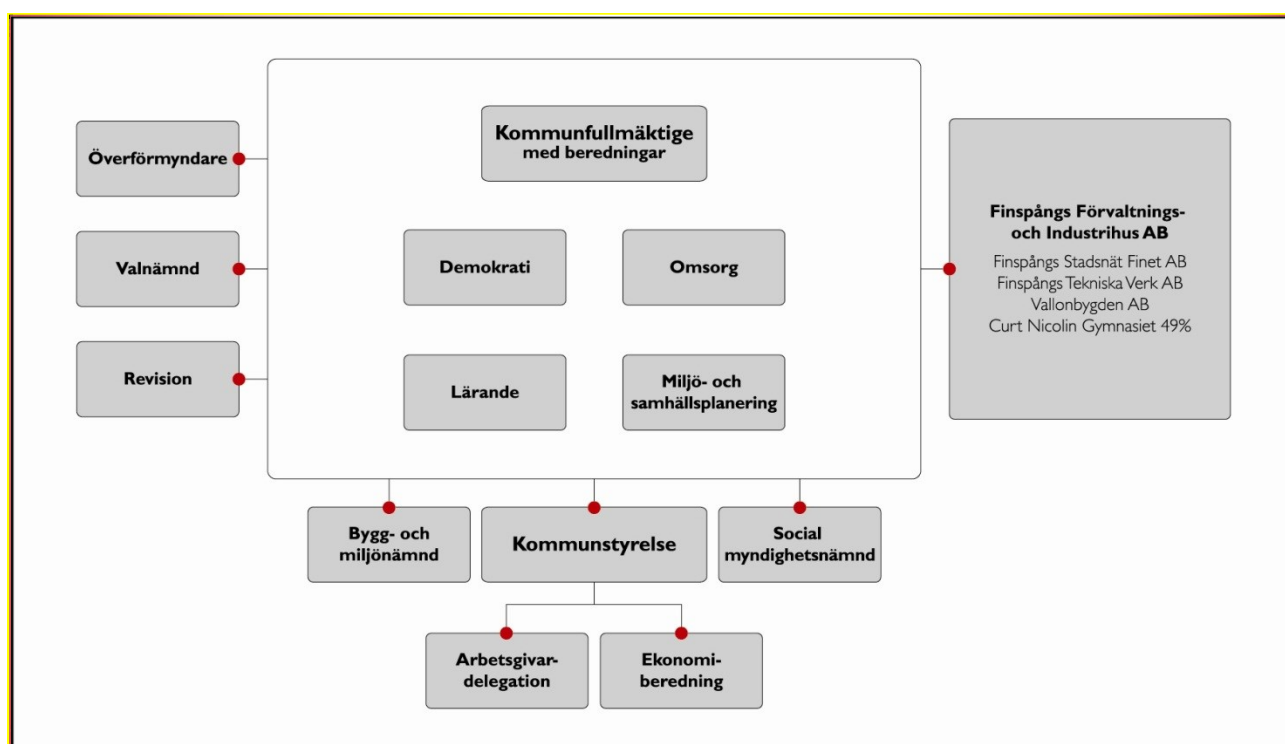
Överförmyndare

Valnämnd

Revision

Kommunfullmäktige
med beredningar

Demokrati

Omsorg

Lärande

Miljö- och samhällsplanering

Finspångs Förvaltnings- och Industrihus AB
Finspångs Stadsnät Finet AB
Finspångs Tekniska Verk AB
Vallonbygden AB
Curt Nicolin Gymnasiet 49%

Bygg- och miljönämnd

Kommunstyrelse

Social myndighetsnämnd

Arbetsgivar- delegation

Ekonomi- beredning